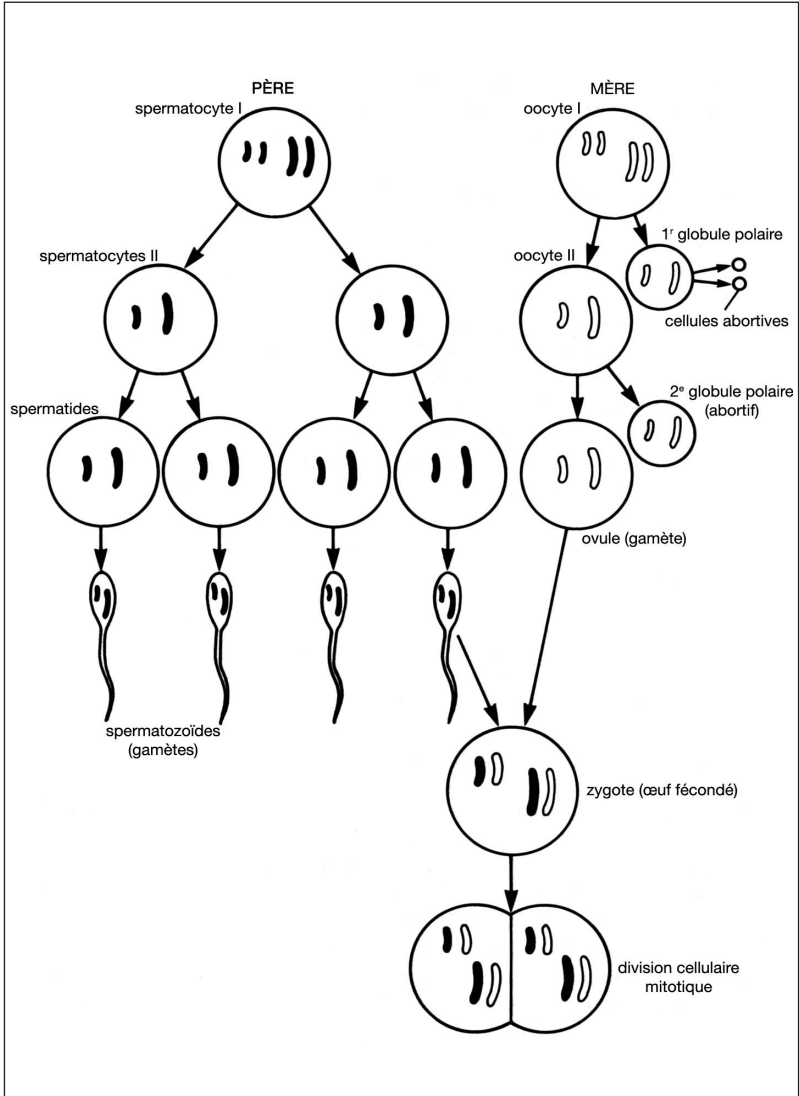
PÈRE

spermatocyte I

MÈRE

oocyte I

1$^{r}$ globule polaire

spermatocytes II

oocyte II

cellules abortives

2$^{e}$ globule polaire (abortif)

spermatides

ovule (gamète)

spermatozoïdes (gamètes)

zygote (œuf fécondé)

division cellulaire mitotique